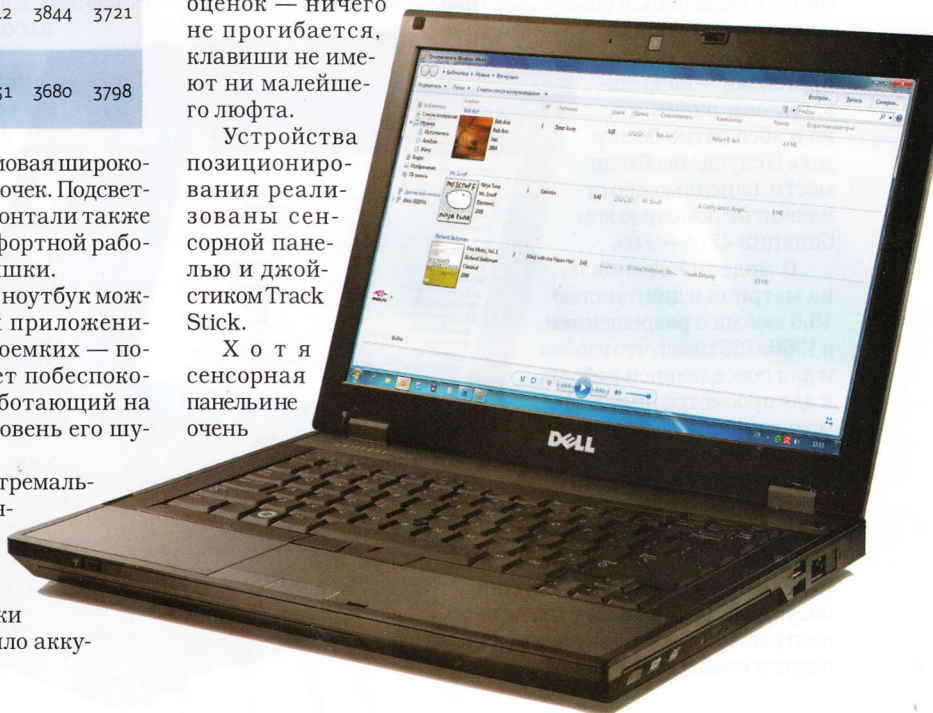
12 3844 3721

51 3680 3798

ловая широко-
очек. Подсвет-
онтали также
фортной рабо-
шки.
ноутбук мож-
к приложени-
оемких — по-
ет побеспоко-
ботающий на
овень его шу-

тремаль-
и-

ки
ило акку-

оценок — ничего не прогибается, клавиши не имеют ни малейшего люфта.

Устройства позиционирования реализованы сенсорной панелью и джойстиком Track Stick.

Хотя сенсорная панель и не очень

DELL